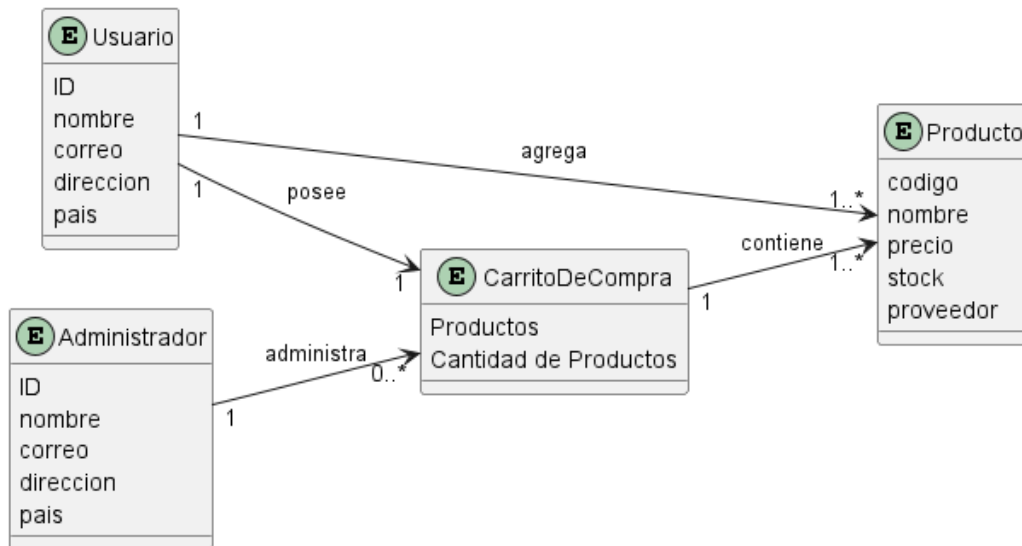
E Usuario
ID
nombre
correo
direccion
pais

E Producto
codigo
nombre
precio
stock
proveedor

E CarritoDeCompra
Productos
Cantidad de Productos

E Administrador
ID
nombre
correo
direccion
pais

1 agrega 1..*
1 posee 1
contiene 1..* 1
administra 0..* 1